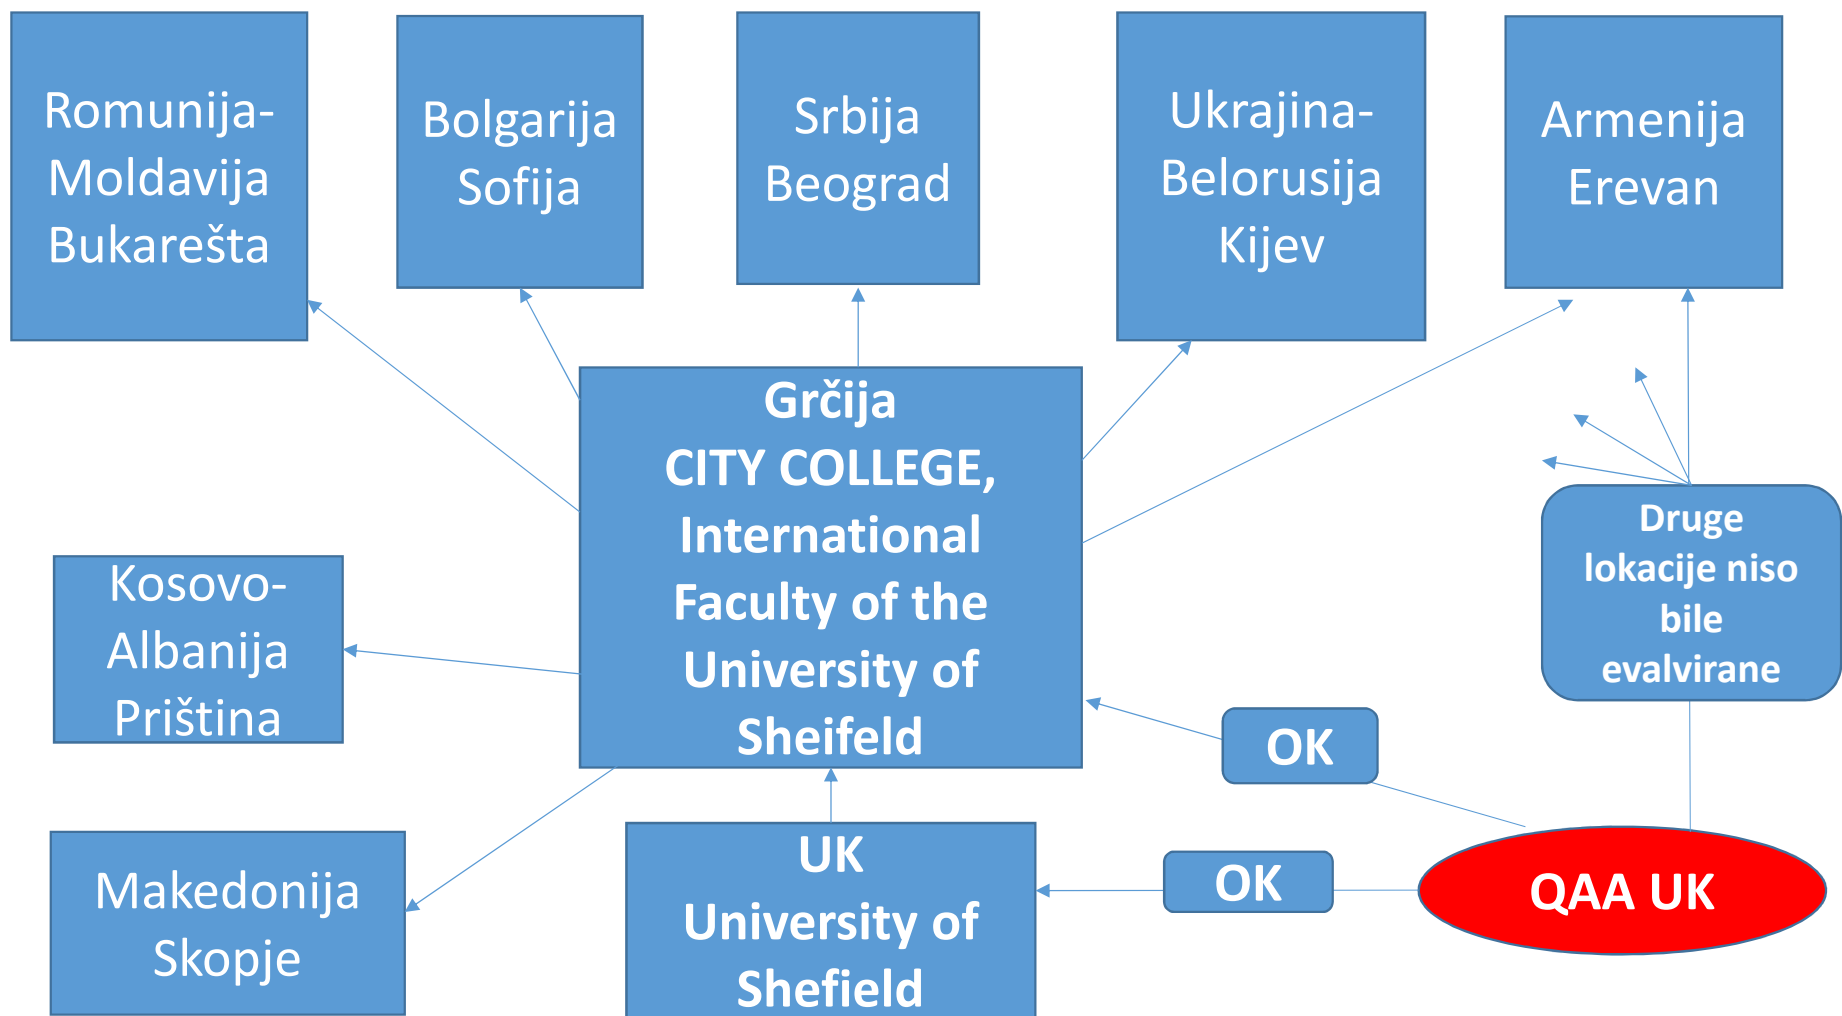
Romunija-Moldavija Bukarešta

Bolgarija Sofija

Srbija Beograd

Ukrajina-Belorusija Kijev

Armenija Erevan

Grčija
CITY COLLEGE, International Faculty of the University of Sheifeld

Druge lokacije niso bile evalvirane

Kosovo-Albanija Priština

OK

Makedonija Skopje

UK University of Shefield

OK

QAA UK